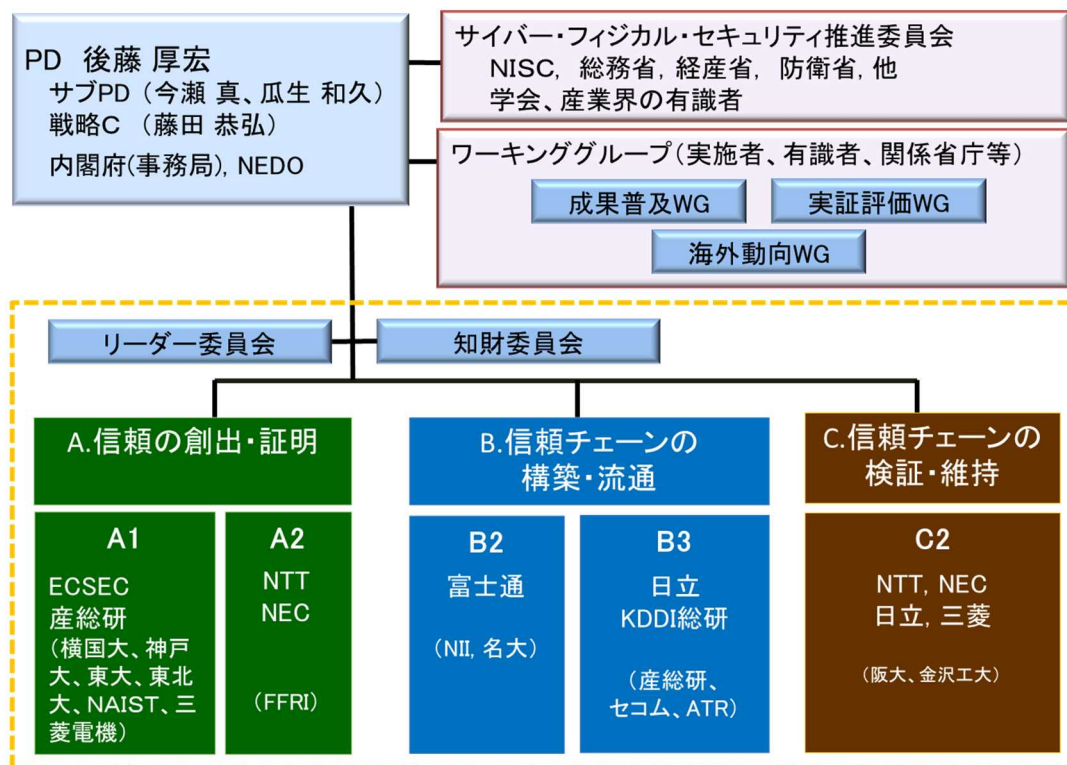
PD 後藤 厚宏
サブPD（今瀬 真、瓜生 和久）
戦略C （藤田 恭弘）
内閣府(事務局), NEDO

サイバー・フィジカル・セキュリティ推進委員会
NISC, 総務省, 経産省, 防衛省, 他
学会、産業界の有識者

ワーキンググループ（実施者、有識者、関係省庁等）
成果普及WG
実証評価WG
海外動向WG

リーダー委員会
知財委員会

A.信頼の創出・証明

A1
ECSEC
産総研
（横国大、神戸大、東大、東北大、NAIST、三菱電機）

A2
NTT
NEC
（FFRI）

B.信頼チェーンの構築・流通

B2
富士通
（NII, 名大）

B3
日立
KDDI総研
（産総研、セコム、ATR）

C.信頼チェーンの検証・維持

C2
NTT, NEC
日立, 三菱
（阪大、金沢工大）